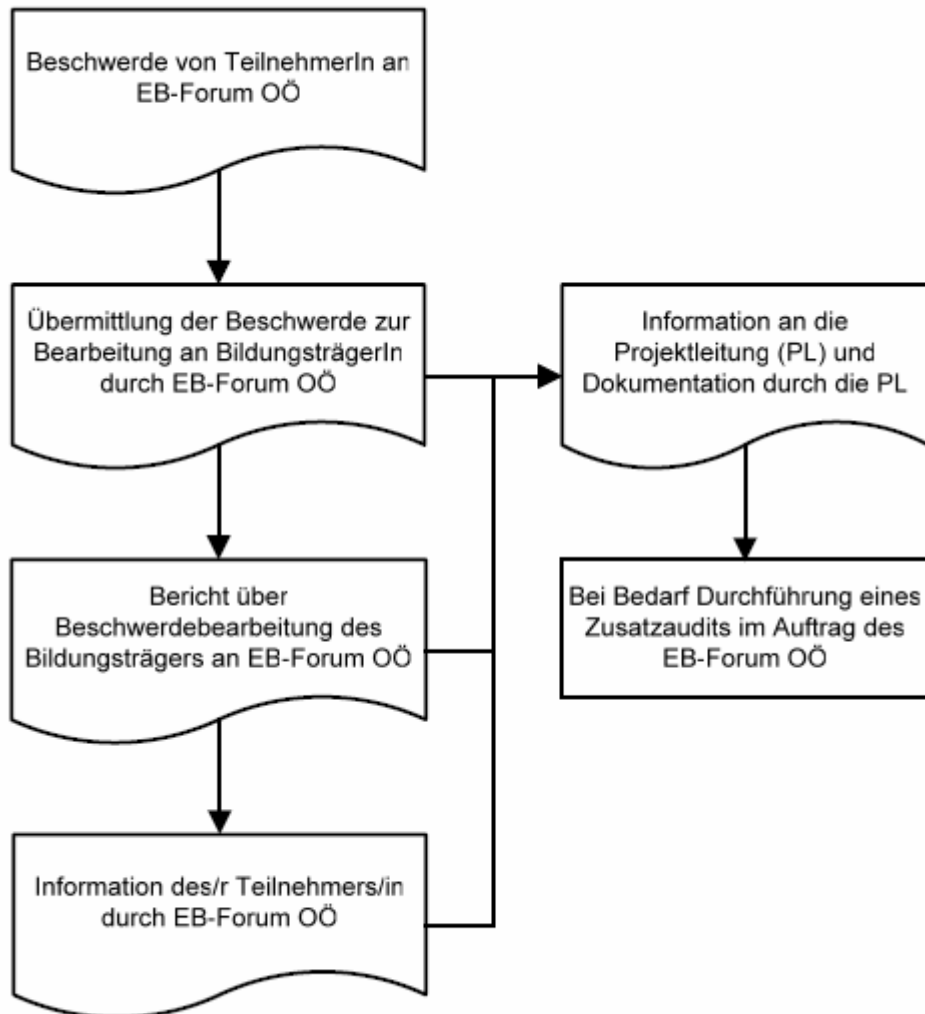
Beschwerde von TeilnehmerIn an EB-Forum OÖ

Übermittlung der Beschwerde zur Bearbeitung an BildungsträgerIn durch EB-Forum OÖ

Information an die Projektleitung (PL) und Dokumentation durch die PL

Bericht über Beschwerdebearbeitung des Bildungsträgers an EB-Forum OÖ

Bei Bedarf Durchführung eines Zusatzaudits im Auftrag des EB-Forum OÖ

Information des/r Teilnehmers/in durch EB-Forum OÖ